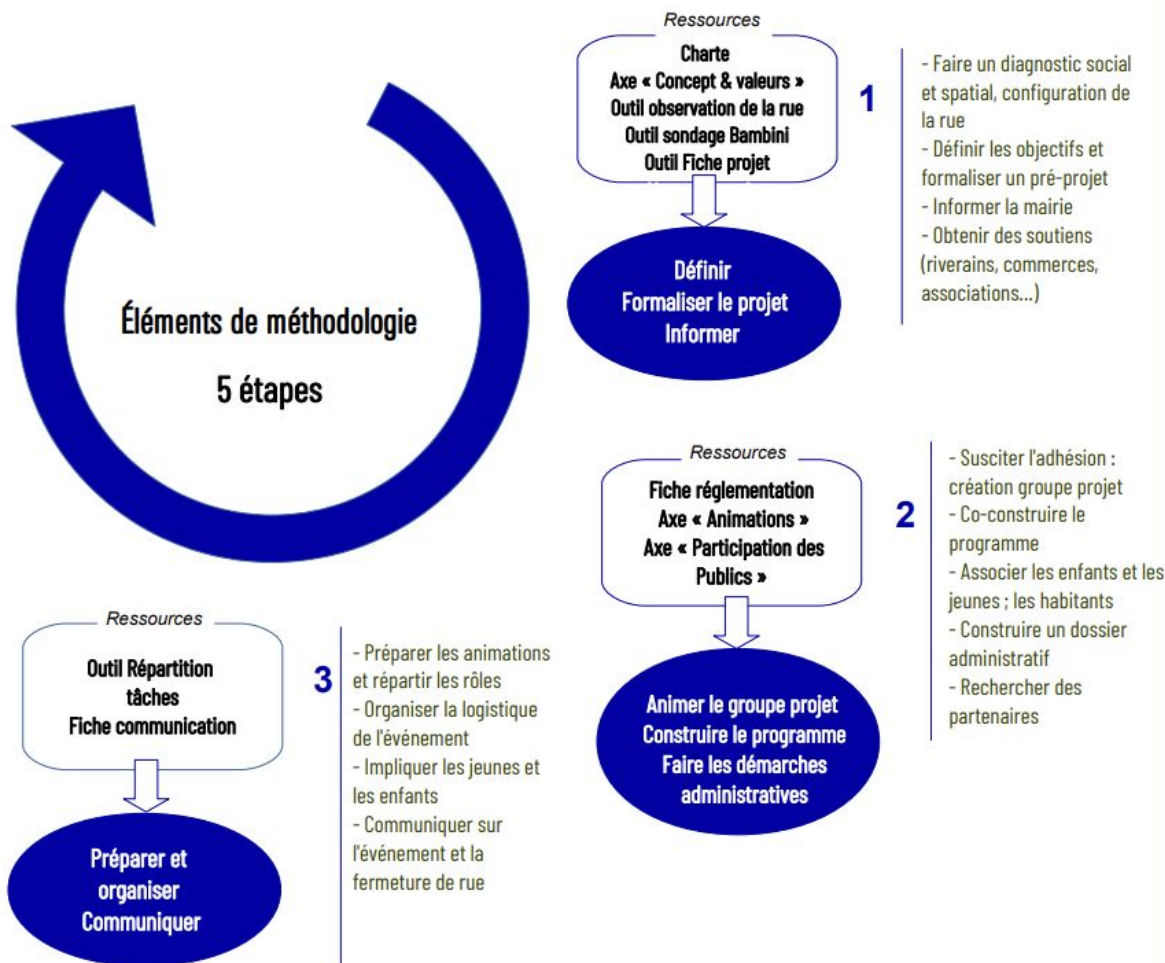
Éléments de méthodologie

5 étapes

Ressources

Charte
Axe « Concept & valeurs »
Outil observation de la rue
Outil sondage Bambini
Outil Fiche projet

Définir
Formaliser le projet
Informer

1

- Faire un diagnostic social et spatial, configuration de la rue
- Définir les objectifs et formaliser un pré-projet
- Informer la mairie
- Obtenir des soutiens (riverains, commerces, associations…)

Ressources

Fiche réglementation
Axe « Animations »
Axe « Participation des Publics »

Animer le groupe projet
Construire le programme
Faire les démarches administratives

2

- Susciter l'adhésion : création groupe projet
- Co-construire le programme
- Associer les enfants et les jeunes ; les habitants
- Construire un dossier administratif
- Rechercher des partenaires

Ressources

Outil Répartition tâches
Fiche communication

Préparer et organiser
Communiquer

3

- Préparer les animations et répartir les rôles
- Organiser la logistique de l'événement
- Impliquer les jeunes et les enfants
- Communiquer sur l'événement et la fermeture de rue